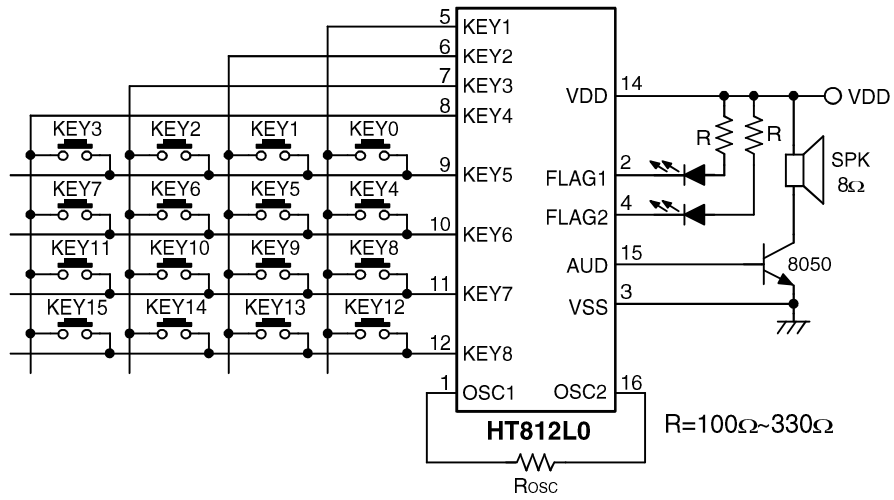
5 KEY1
6 KEY2
7 KEY3
8 KEY4
KEY3 KEY2 KEY1 KEY0
9 KEY5
KEY7 KEY6 KEY5 KEY4
10 KEY6
KEY11 KEY10 KEY9 KEY8
11 KEY7
KEY15 KEY14 KEY13 KEY12
12 KEY8
1 OSC1
OSC2 16
HT812L0
VDD 14
VDD
R R
SPK $8\Omega$
FLAG1 2
FLAG2 4
AUD 15
8050
VSS 3
R=$100\Omega$~$330\Omega$
Rosc